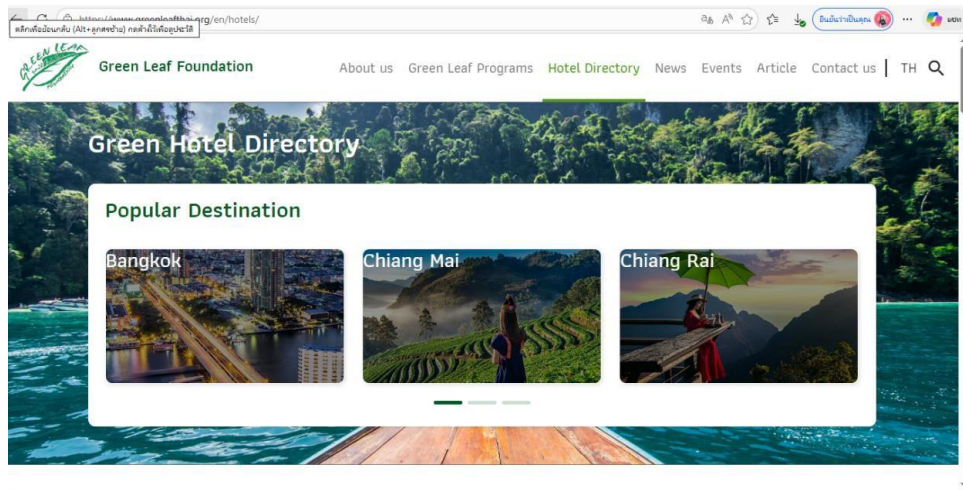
https://www.greenleafthai.org/en/hotels/
คลิกเพื่อย้อนกลับ (Alt+ลูกศรซ้าย) กดค้างไว้เพื่อดูประวัติ
ยินดีต้อนรับเป็นคุณ
Green Leaf Foundation
About us Green Leaf Programs Hotel Directory News Events Article Contact us | TH

Green Hotel Directory

Popular Destination

Bangkok
Chiang Mai
Chiang Rai